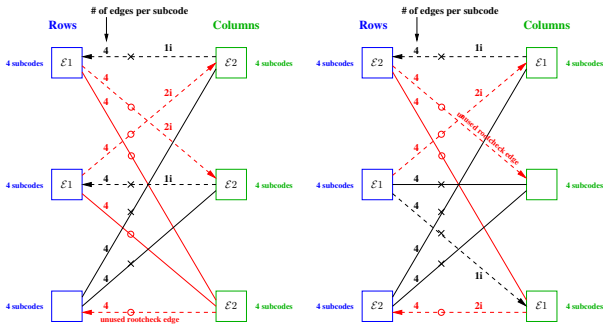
Rows

# of edges per subcode

Columns

4 subcodes $\mathcal{E}1$ 4 1i $\mathcal{E}2$ 4 subcodes

4 2i
4 2i

4 subcodes $\mathcal{E}1$ 4 1i $\mathcal{E}2$ 4 subcodes

4
4
4

4 subcodes 4 $\mathcal{E}2$ 4 subcodes

unused rootcheck edge

Rows

# of edges per subcode

Columns

4 subcodes $\mathcal{E}2$ 4 1i $\mathcal{E}1$ 4 subcodes

4 2i

unused rootcheck edge

4 subcodes $\mathcal{E}1$ 4 4 subcodes

4
4
4 1i

4 subcodes $\mathcal{E}2$ 4 2i $\mathcal{E}1$ 4 subcodes